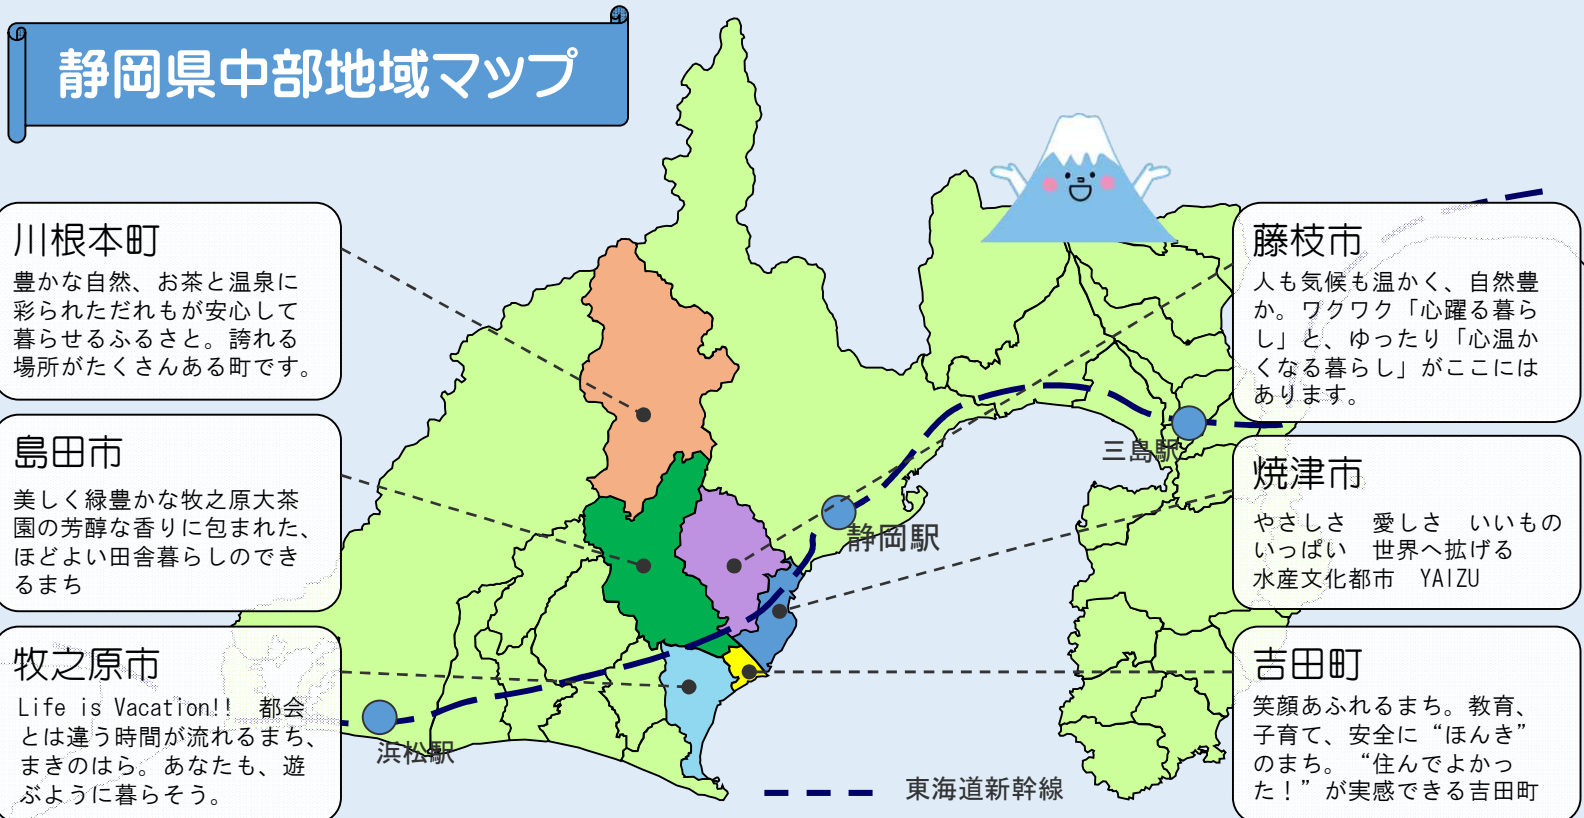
静岡県中部地域マップ

川根本町
豊かな自然、お茶と温泉に彩られただれもが安心して暮らせるふるさと。誇れる場所がたくさんある町です。

島田市
美しく緑豊かな牧之原大茶園の芳醇な香りに包まれた、ほどよい田舎暮らしのできるまち

牧之原市
Life is Vacation!! 都会とは違う時間が流れるまち、まきのはら。あなたも、遊ぶように暮らそう。

藤枝市
人も気候も温かく、自然豊か。ワクワク「心躍る暮らし」と、ゆったり「心温かくなる暮らし」がここにはあります。

焼津市
やさしさ 愛しさ いいものいっぱい 世界へ拡げる水産文化都市 YAIZU

吉田町
笑顔あふれるまち。教育、子育て、安全に“ほんき”のまち。“住んでよかった！”が実感できる吉田町

三島駅

静岡駅

浜松駅

東海道新幹線